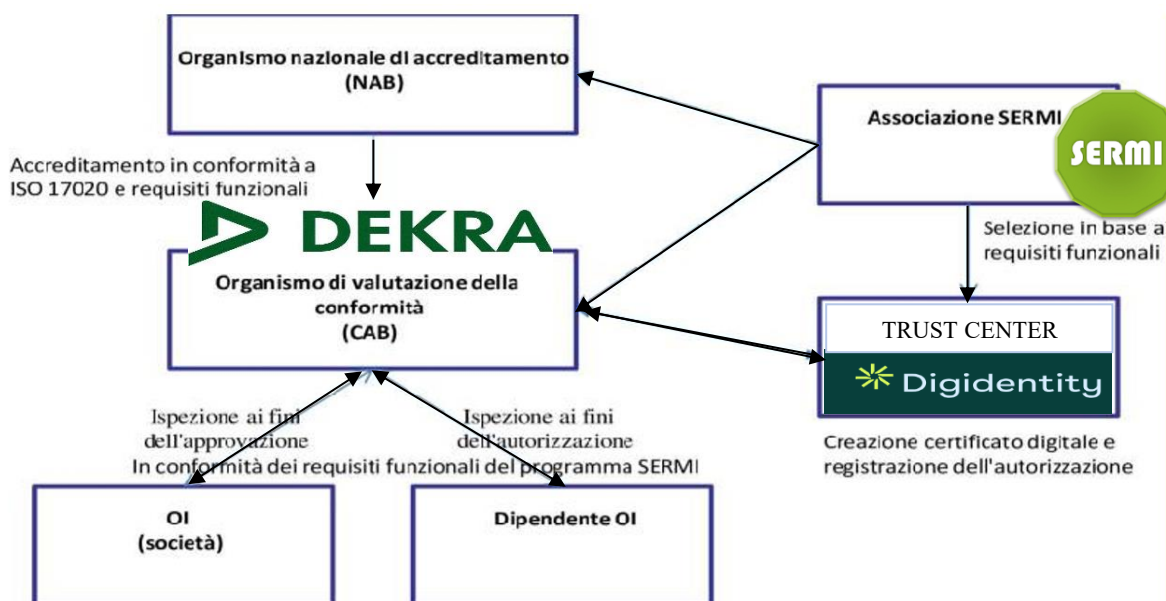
Organismo nazionale di accreditamento
(NAB)

Associazione SERMI

SERMI

Accreditamento in conformità a ISO 17020 e requisiti funzionali

DEKRA

Organismo di valutazione della conformità
(CAB)

Selezione in base a requisiti funzionali

TRUST CENTER

Digidentity

Creazione certificato digitale e registrazione dell'autorizzazione

Ispezione ai fini dell'approvazione

Ispezione ai fini dell'autorizzazione

In conformità dei requisiti funzionali del programma SERMI

OI
(società)

Dipendente OI